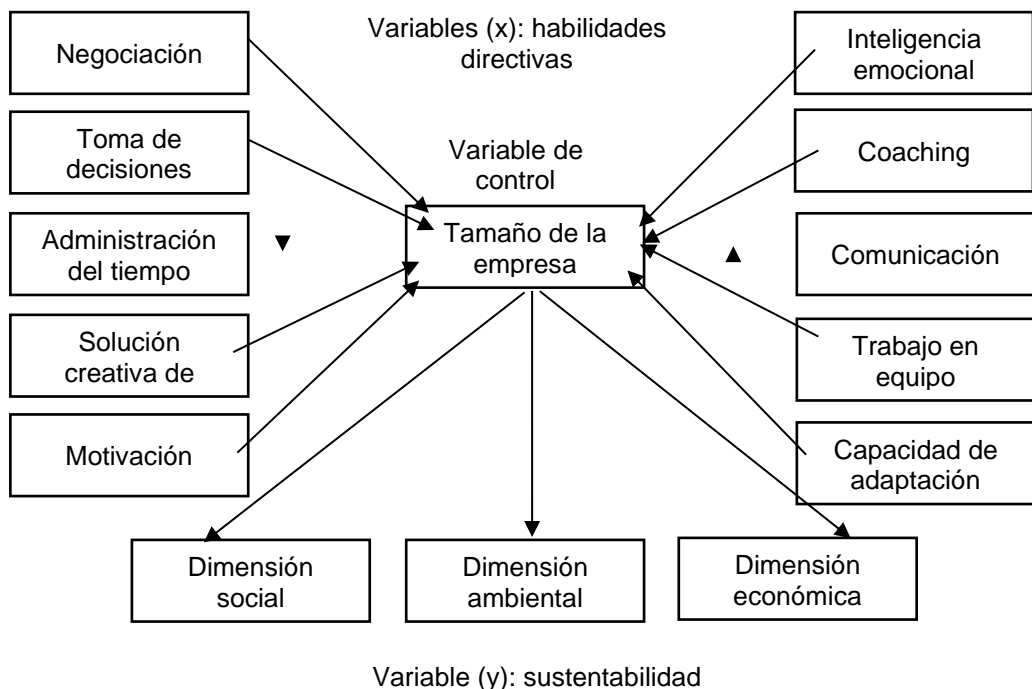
Negociación

Variables (x): habilidades directivas

Inteligencia emocional

Toma de decisiones

Variable de control

Coaching

Administración del tiempo

Tamaño de la empresa

Comunicación

Solución creativa de

Trabajo en equipo

Motivación

Capacidad de adaptación

Dimensión social

Dimensión ambiental

Dimensión económica

Variable (y): sustentabilidad